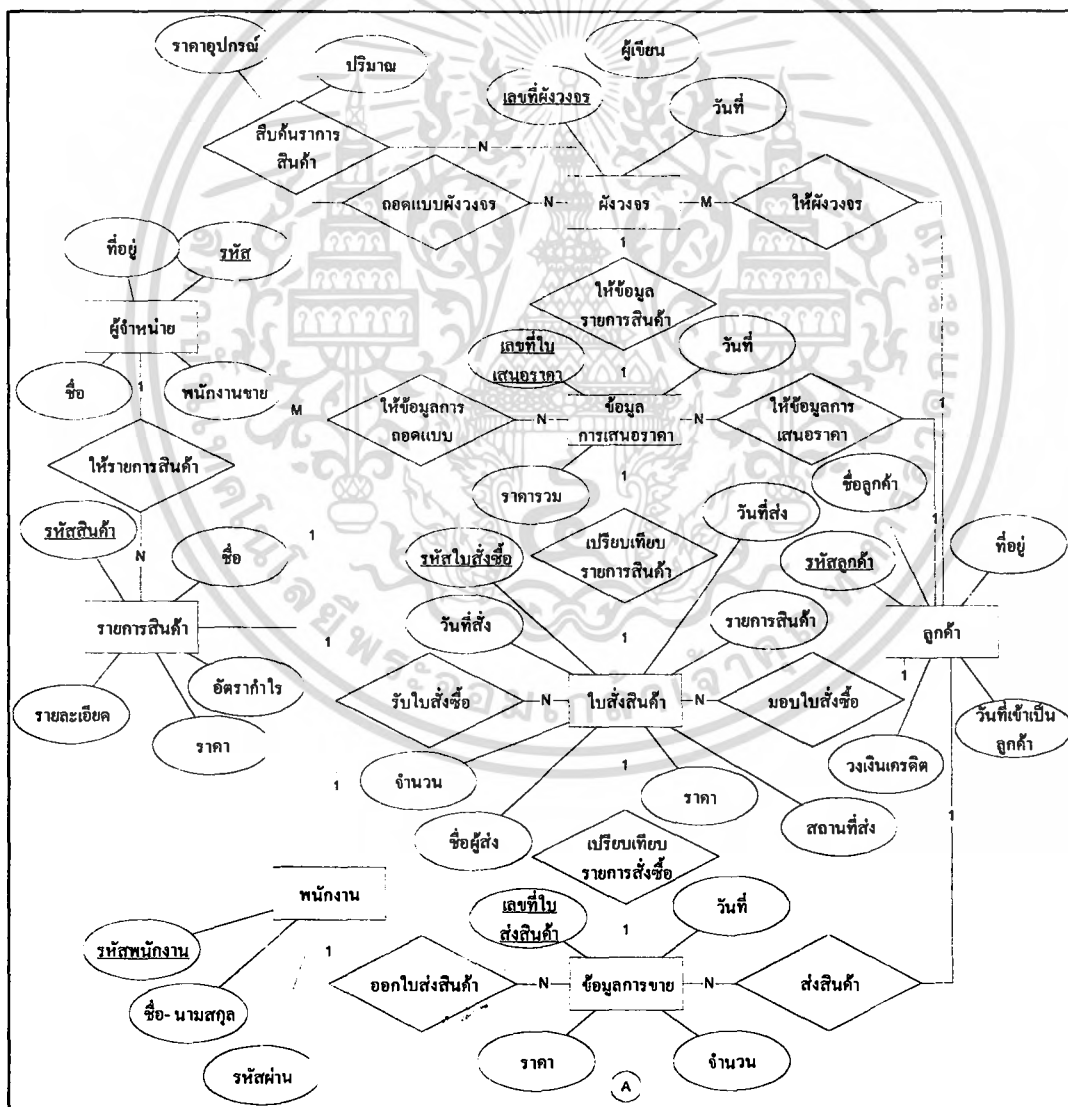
ราคาอุปกรณ์

ปริมาณ

ผู้เขียน

เลขที่ผังวงจร

วันที่

สืบค้นราการ สินค้า

N

ถอดแบบผังวงจร

N

ผังวงจร

M

ให้ผังวงจร

1

ที่อยู่

รหัส

ให้ข้อมูล รายการสินค้า

ผู้จำหน่าย

เลขที่ใบ เสนอราคา

วันที่

1

ชื่อ

1

พนักงานขาย

M

ให้ข้อมูลการ ถอดแบบ

N

ข้อมูล การเสนอราคา

N

ให้ข้อมูลการ เสนอราคา

1

ให้รายการสินค้า

ชื่อลูกค้า

ราคารวม

1

วันที่ส่ง

รหัสสินค้า

1

ชื่อ

N

รหัสใบสั่งซื้อ

เปรียบเทียบ รายการสินค้า

รหัสลูกค้า

1

ที่อยู่

รายการสินค้า

1

วันที่สั่ง

1

รายการสินค้า

ลูกค้า

อัตรากำไร

1

รายละเอียด

รับใบสั่งซื้อ

N

ใบสั่งสินค้า

N

มอบใบสั่งซื้อ

วันที่เข้าเป็น ลูกค้า

ราคา

1

จำนวน

1

วงเงินเครดิต

ราคา

สถานที่ส่ง

ชื่อผู้ส่ง

เปรียบเทียบ รายการสั่งซื้อ

1

พนักงาน

เลขที่ใบ ส่งสินค้า

วันที่

1

รหัสพนักงาน

1

ออกใบส่งสินค้า

N

ข้อมูลการขาย

N

ส่งสินค้า

ชื่อ- นามสกุล

ราคา

จำนวน

รหัสผ่าน

A